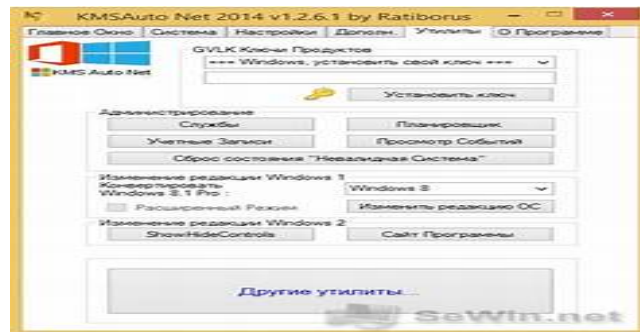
KMSAuto Net 2014 v1.2.6.1 by Ratiborus

Главное Окно | Система | Настройки | Дополн. | Утилиты | О Программе

KMS Auto Net

GVLK Ключи Продуктов

--- Windows, установить свой ключ ---

Установить ключ

Администрирование

Службы

Планировщик

Учетные Записи

Просмотр Событий

Сброс состояния "Невалидная Система"

Изменение редакции Windows 1

Конвертировать Windows 8.1 Pro :

Windows 8

Расширенный Режим

Изменить редакцию ОС

Изменение редакции Windows 2

Show/Hide Controls

Сайт Программы

Другие утилиты...

SeWin.net